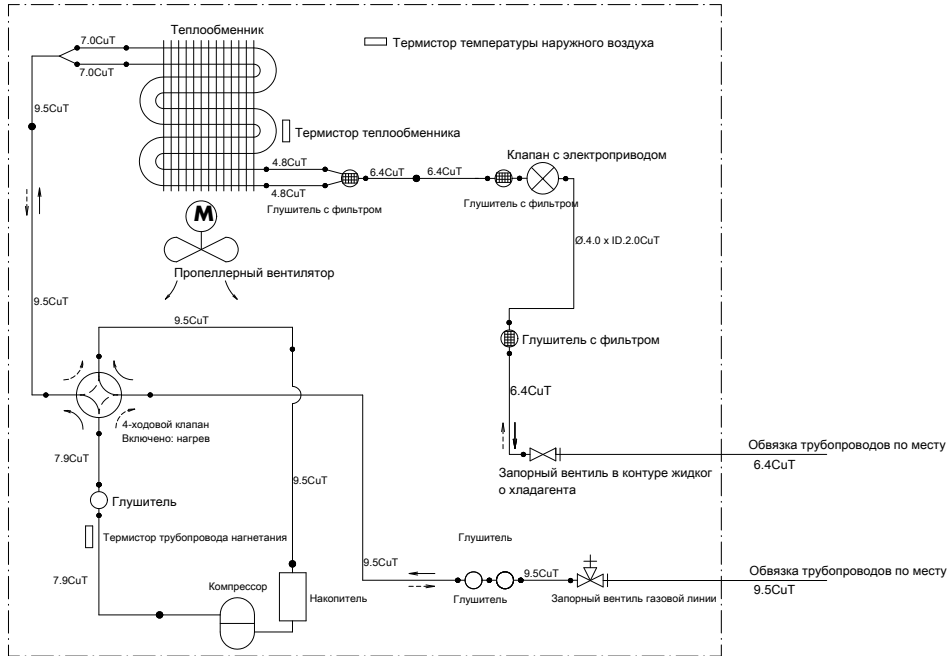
Теплообменник

7.0CuT
7.0CuT

Термистор температуры наружного воздуха

9.5CuT

Термистор теплообменника

4.8CuT
4.8CuT
6.4CuT
6.4CuT

Клапан с электроприводом

Глушитель с фильтром
Глушитель с фильтром

M

Ø.4.0 x ID.2.0CuT

Пропеллерный вентилятор

9.5CuT

9.5CuT

Глушитель с фильтром

6.4CuT

4-ходовой клапан
Включено: нагрев

7.9CuT

Обвязка трубопроводов по месту
6.4CuT

Запорный вентиль в контуре жидког
о хладагента

9.5CuT

Глушитель

Глушитель

Термистор трубопровода нагнетания

9.5CuT
9.5CuT

Обвязка трубопроводов по месту
9.5CuT

7.9CuT

Компрессор

Накопитель

Глушитель

Запорный вентиль газовой линии